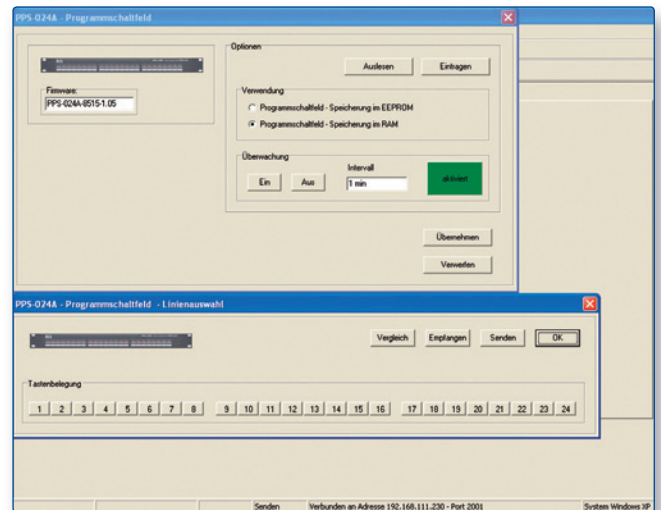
PPS-024A - Programmschaltfeld

Firmware:
PPS-024A-8515-1.05

Optionen
Auslesen
Eintragen

Verwendung
Programmschaltfeld - Speicherung im EEPROM
Programmschaltfeld - Speicherung im RAM

Überwachung
Ein
Aus
Intervall
1 min
aktiviert

Übernehmen
Verwerfen

PPS-024A - Programmschaltfeld - Linienauswahl

Vergleich
Empfangen
Senden
OK

Tastenbelegung
1 2 3 4 5 6 7 8 9 10 11 12 13 14 15 16 17 18 19 20 21 22 23 24

Senden
Verbunden an Adresse 192.168.111.230 - Port 2001
System Windows XP